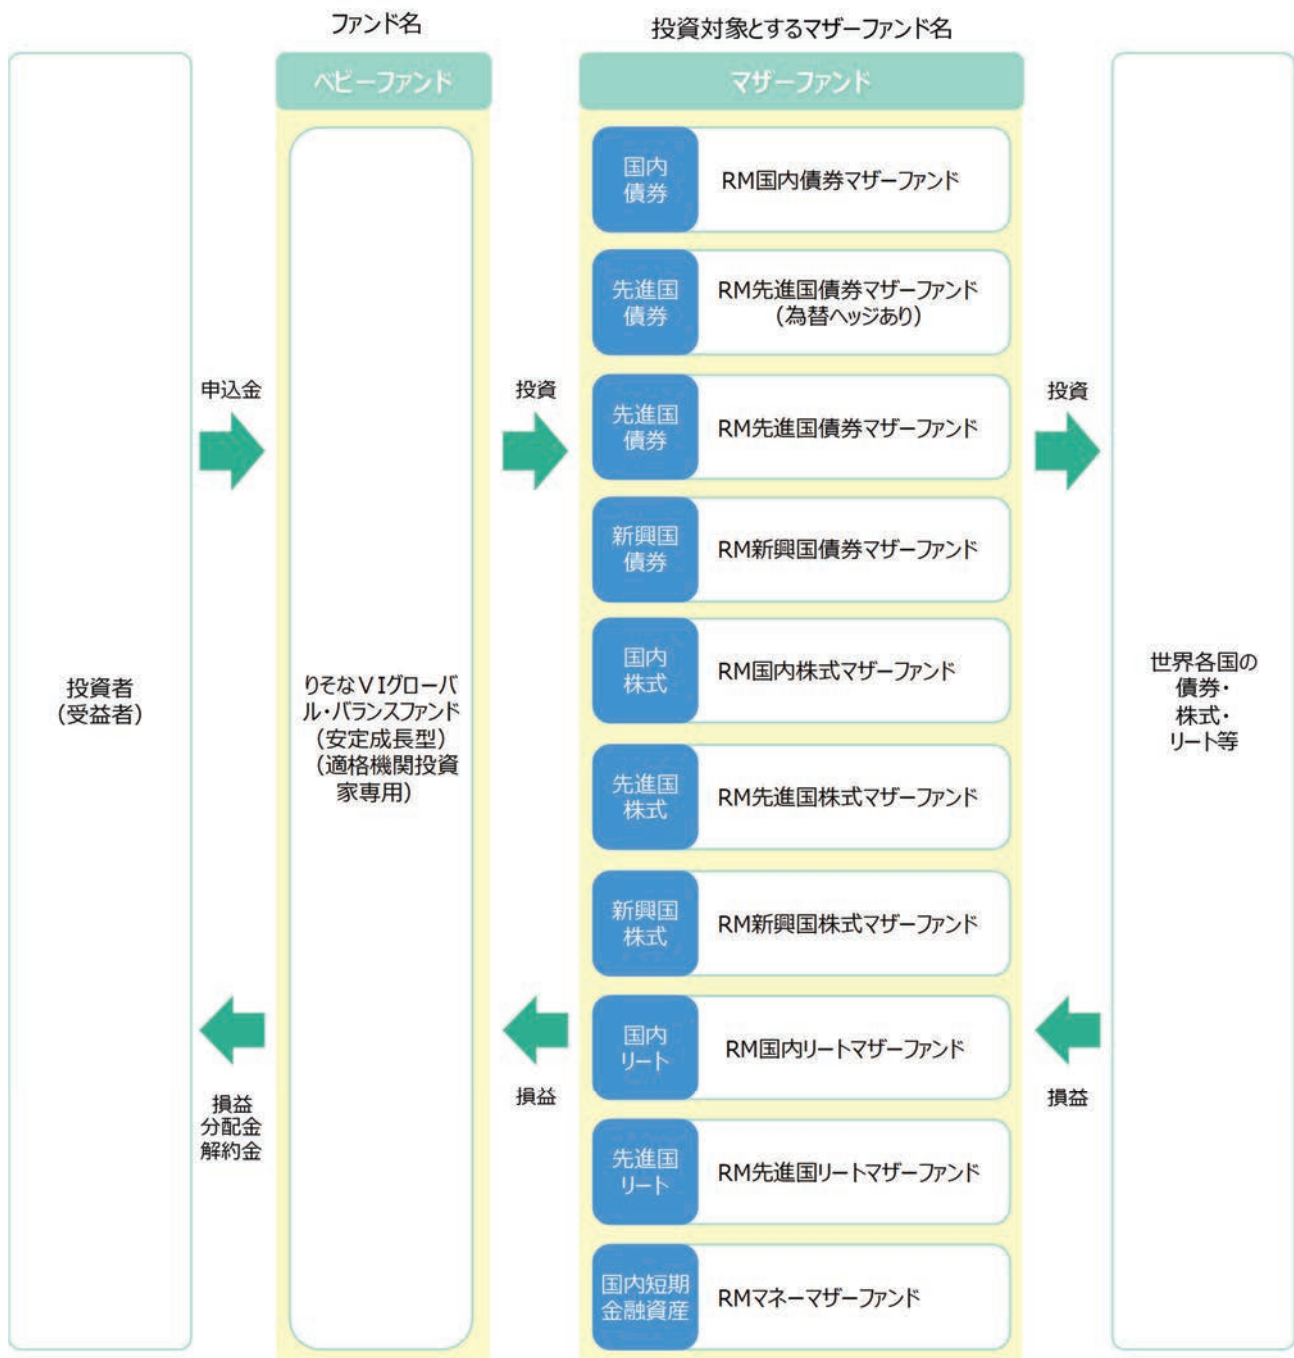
ファンド名

投資対象とするマザーファンド名

ベビーファンド

マザーファンド

投資者（受益者）

申込金

損益
分配金
解約金

りそなＶＩグローバル・バランスファンド（安定成長型）（適格機関投資家専用）

投資

損益

国内債券 RM国内債券マザーファンド

先進国債券 RM先進国債券マザーファンド（為替ヘッジあり）

先進国債券 RM先進国債券マザーファンド

新興国債券 RM新興国債券マザーファンド

国内株式 RM国内株式マザーファンド

先進国株式 RM先進国株式マザーファンド

新興国株式 RM新興国株式マザーファンド

国内リート RM国内リートマザーファンド

先進国リート RM先進国リートマザーファンド

国内短期金融資産 RMマネーマザーファンド

投資

損益

世界各国の債券・株式・リート等